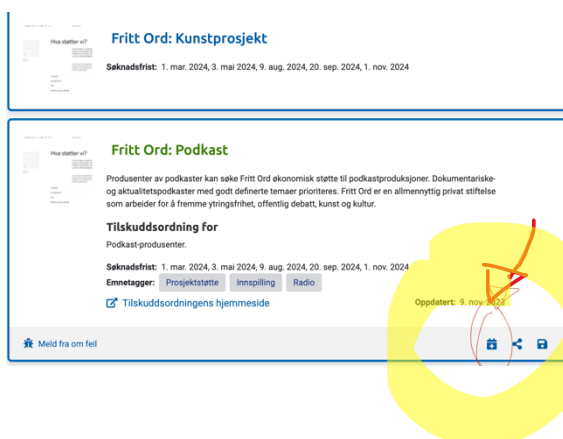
Hva støtter vi?

Fritt Ord: Kunstprosjekt

Søknadsfrist: 1. mar. 2024, 3. mai 2024, 9. aug. 2024, 20. sep. 2024, 1. nov. 2024

Fritt Ord: Podkast

Produsenter av podkaster kan søke Fritt Ord økonomisk støtte til podkastproduksjoner. Dokumentariske- og aktualitetspodkaster med godt definerte temaer prioriteres. Fritt Ord er en allmennyttig privat stiftelse som arbeider for å fremme ytringsfrihet, offentlig debatt, kunst og kultur.

Tilskuddsordning for

Podkast-produsenter.

Søknadsfrist: 1. mar. 2024, 3. mai 2024, 9. aug. 2024, 20. sep. 2024, 1. nov. 2024

Emnetagger: Prosjektstøtte Innspilling Radio

Tilskuddsordningens hjemmeside

Oppdatert: 9. nov. 2023

Meld fra om feil